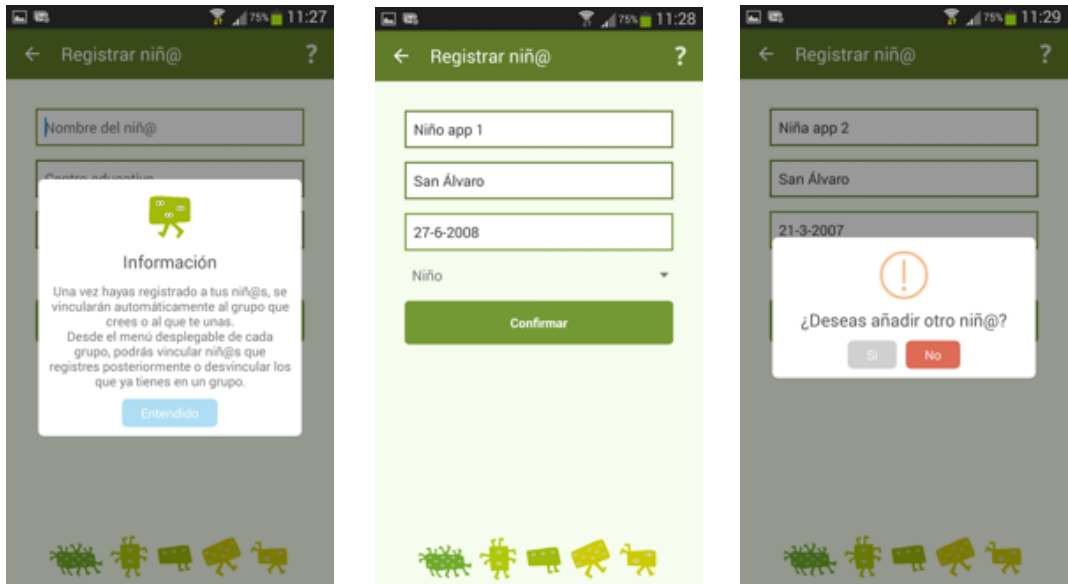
75% 11:27

Registrar niñ@ ?

Nombre del niñ@

Centro educativo

Información

Una vez hayas registrado a tus niñ@s, se vincularán automáticamente al grupo que crees o al que te unas.
Desde el menú desplegable de cada grupo, podrás vincular niñ@s que registres posteriormente o desvincular los que ya tienes en un grupo.

Entendido

75% 11:28

Registrar niñ@ ?

Niño app 1

San Álvaro

27-6-2008

Niño

Confirmar

75% 11:29

Registrar niñ@ ?

Niña app 2

San Álvaro

21-3-2007

¿Deseas añadir otro niñ@?

Sí No